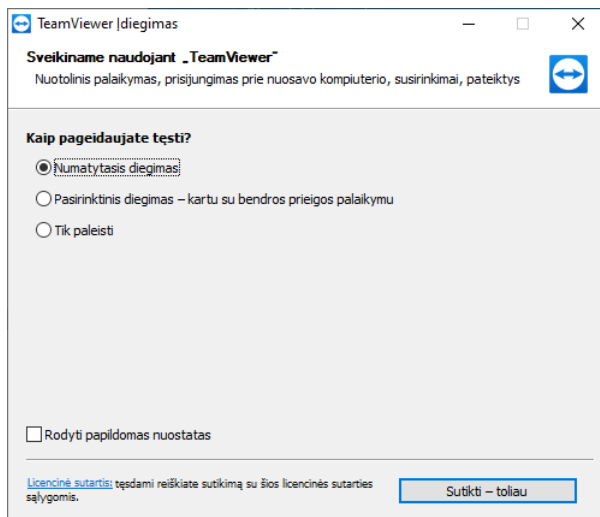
TeamViewer |diegimas

Sveikiname naudojant „TeamViewer“
Nuotolinis palaikymas, prisijungimas prie nuosavo kompiuterio, susirinkimai, pateiktys

Kaip pageidaujate tęsti?

Numatytasis diegimas

Pasirinktinis diegimas – kartu su bendros prieigos palaikymu

Tik paleisti

Rodyti papildomas nuostatas

Licencinė sutartis: tęsdami reiškiate sutikimą su šios licencinės sutarties sąlygomis.

Sutikti – toliau